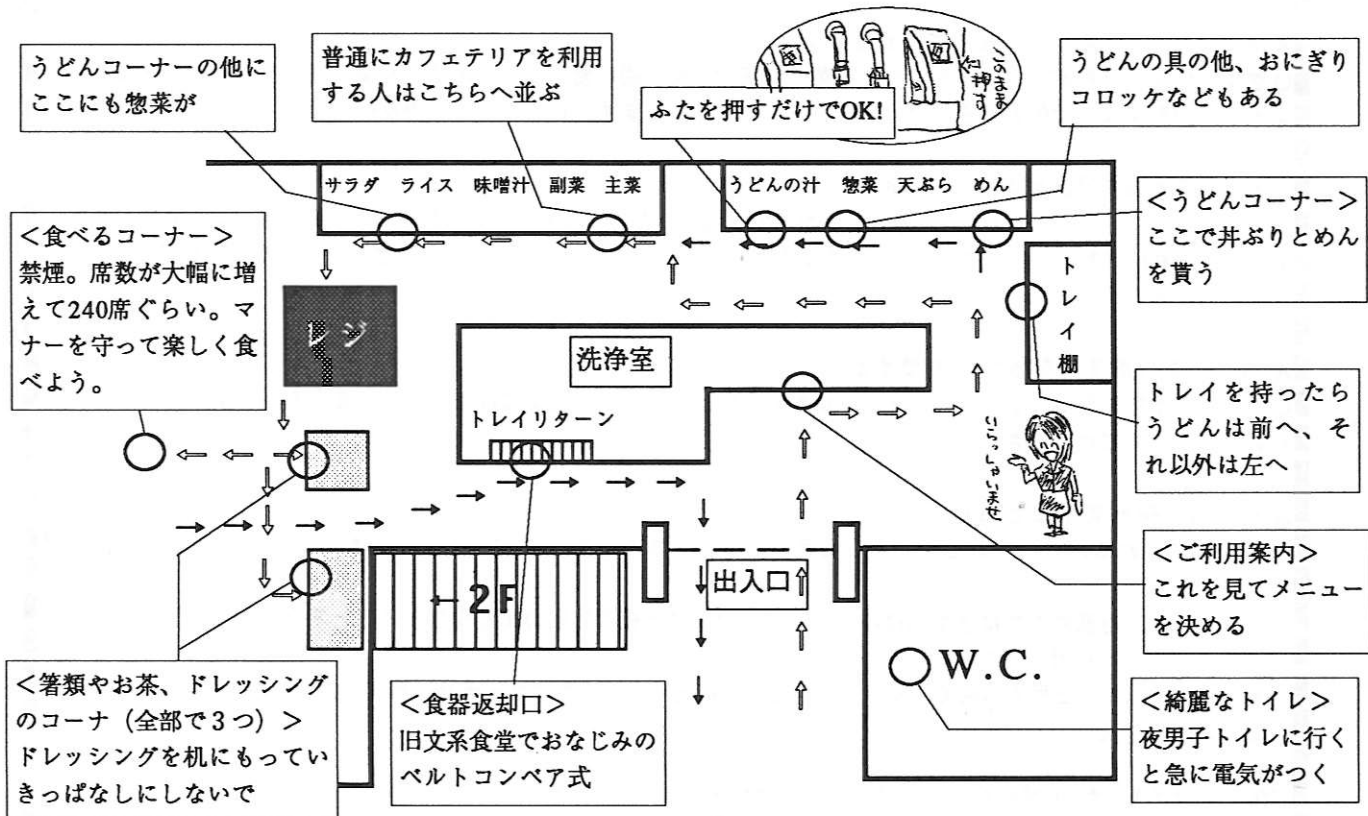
うどんコーナーの他に
ここにも惣菜が

普通にカフェテリアを利用する人はこちらへ並ぶ

ふたを押すだけでOK!

このまま押す

うどんの具の他、おにぎり
コロッケなどもある

サラダ　ライス　味噌汁　副菜　主菜

うどんの汁　惣菜　天ぷら　めん

<うどんコーナー>
ここで丼ぶりとめんを貰う

<食べるコーナー>
禁煙。席数が大幅に増えて240席ぐらい。マナーを守って楽しく食べよう。

レジ

洗浄室

トレイ棚

トレイリターン

トレイを持ったら
うどんは前へ、それ以外は左へ

いらっしゃいませ

<ご利用案内>
これを見てメニューを決める

2F

出入口

W.C.

<箸類やお茶、ドレッシングのコーナ（全部で3つ）>
ドレッシングを机にもっていきっぱなしにしないで

<食器返却口>
旧文系食堂でおなじみのベルトコンベア式

<綺麗なトイレ>
夜男子トイレに行くと急に電気がつく